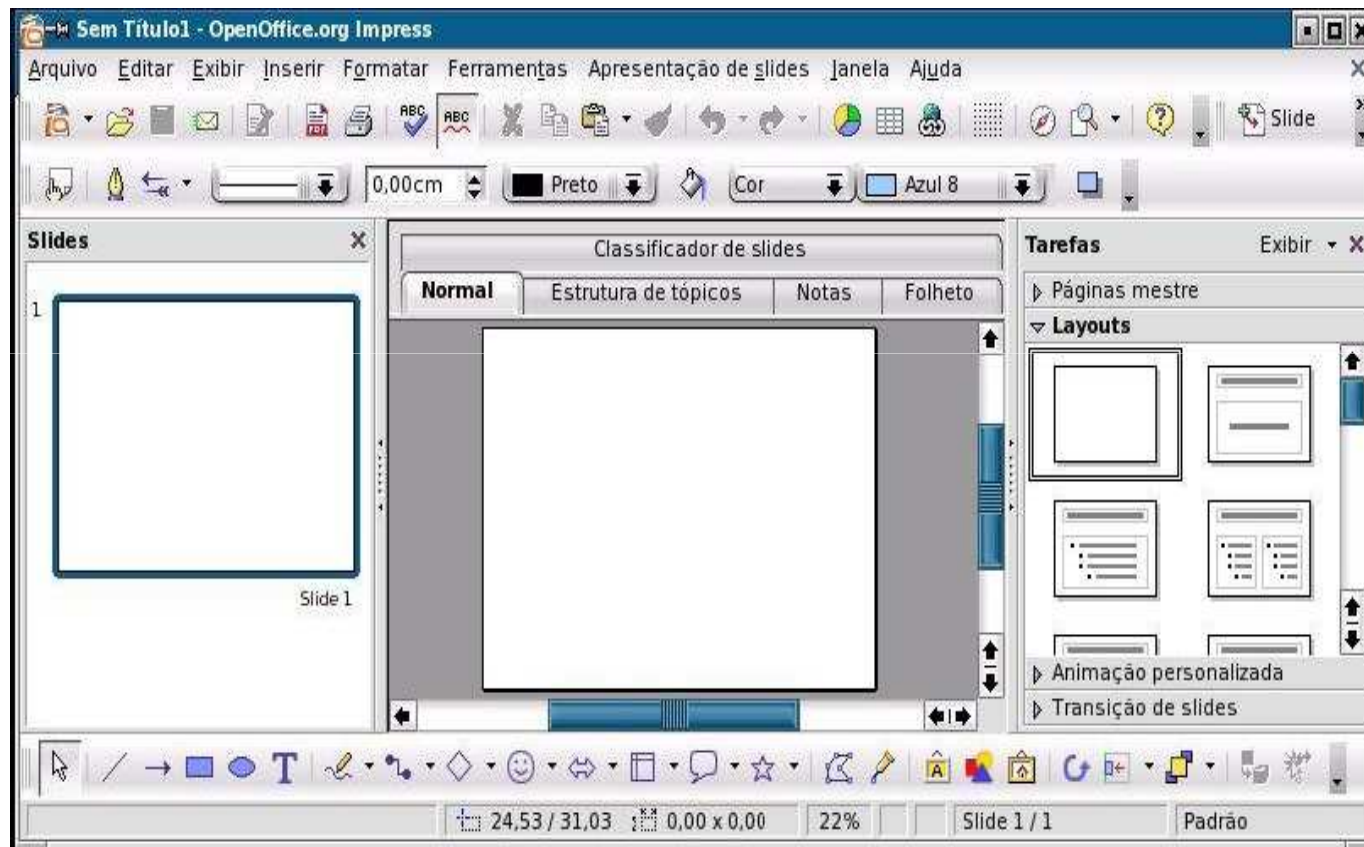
Sem Título1 - OpenOffice.org Impress

Arquivo Editar Exibir Inserir Formatar Ferramentas Apresentação de slides Janela Ajuda

Slide

0,00cm Preto Cor Azul 8

Slides

1

Slide 1

Classificador de slides

Normal | Estrutura de tópicos | Notas | Folheto

Tarefas Exibir

Páginas mestre

Layouts

Animação personalizada

Transição de slides

24,53 / 31,03 0,00 x 0,00 22% Slide 1 / 1 Padrão